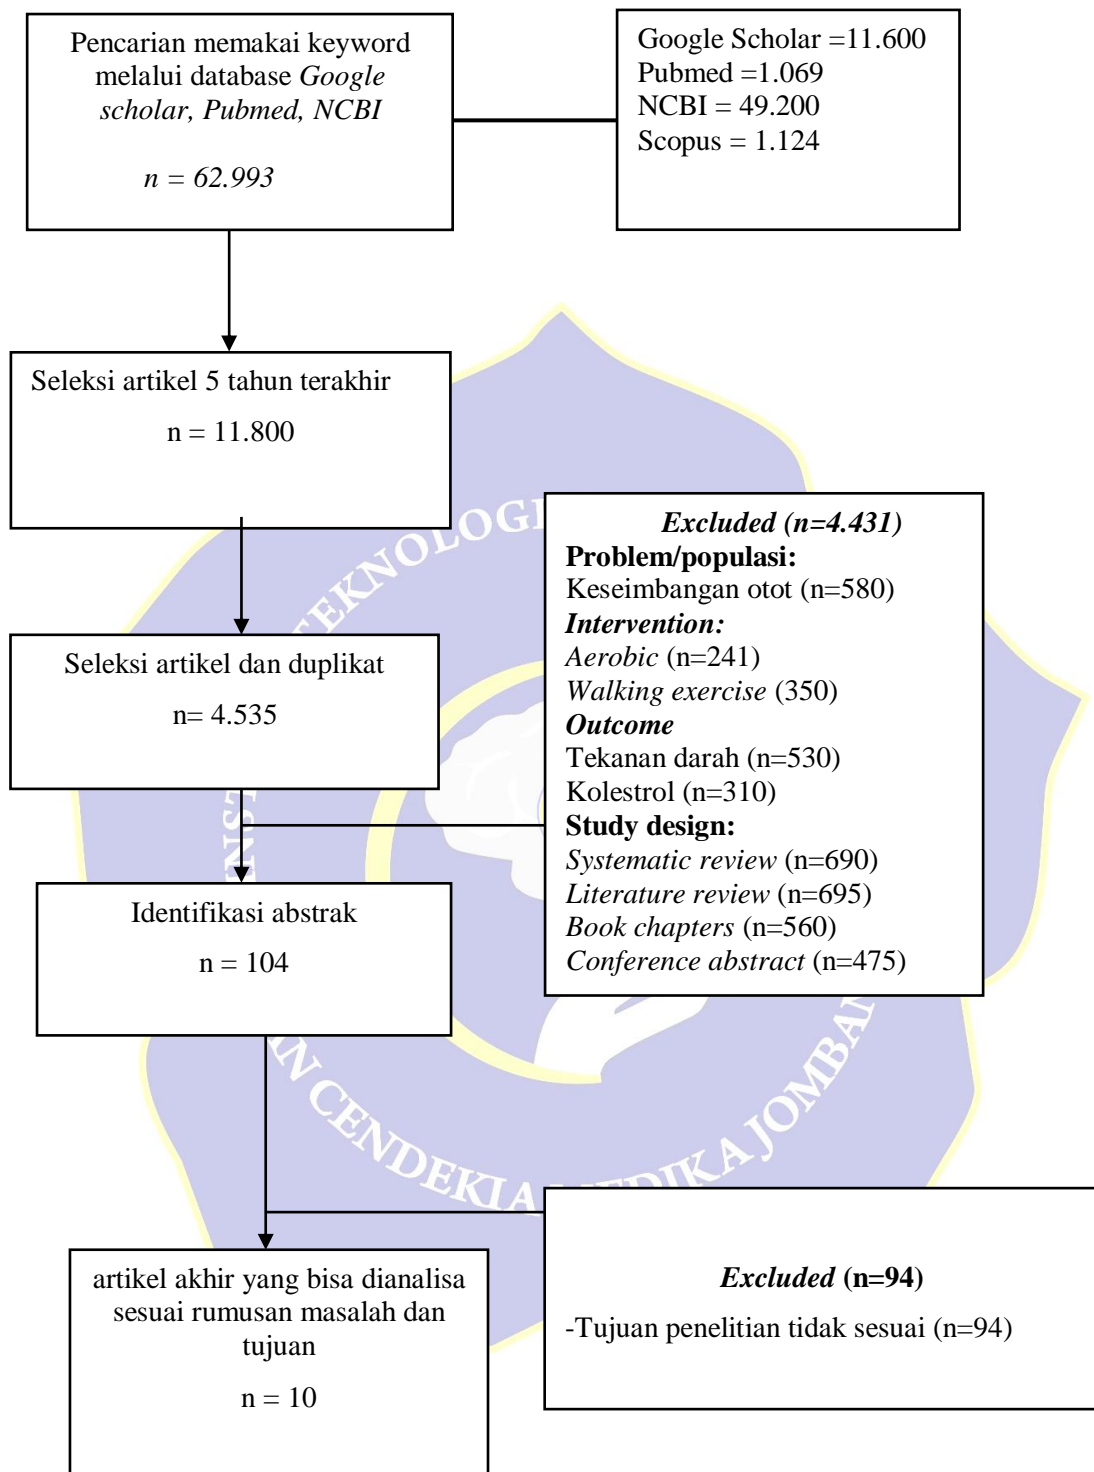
Pencarian memakai keyword melalui database Google scholar, Pubmed, NCBI

n = 62.993

Google Scholar =11.600
Pubmed =1.069
NCBI = 49.200
Scopus = 1.124

Seleksi artikel 5 tahun terakhir

n = 11.800

Seleksi artikel dan duplikat

n= 4.535

Excluded (n=4.431)
Problem/populasi:
Keseimbangan otot (n=580)
Intervention:
Aerobic (n=241)
Walking exercise (350)
Outcome
Tekanan darah (n=530)
Kolestrol (n=310)
Study design:
Systematic review (n=690)
Literature review (n=695)
Book chapters (n=560)
Conference abstract (n=475)

Identifikasi abstrak

n = 104

artikel akhir yang bisa dianalisa sesuai rumusan masalah dan tujuan

n = 10

Excluded (n=94)

-Tujuan penelitian tidak sesuai (n=94)

TEKNOLOGI
INSTITUT
CENDEKIA MEDIKA JOMBANG